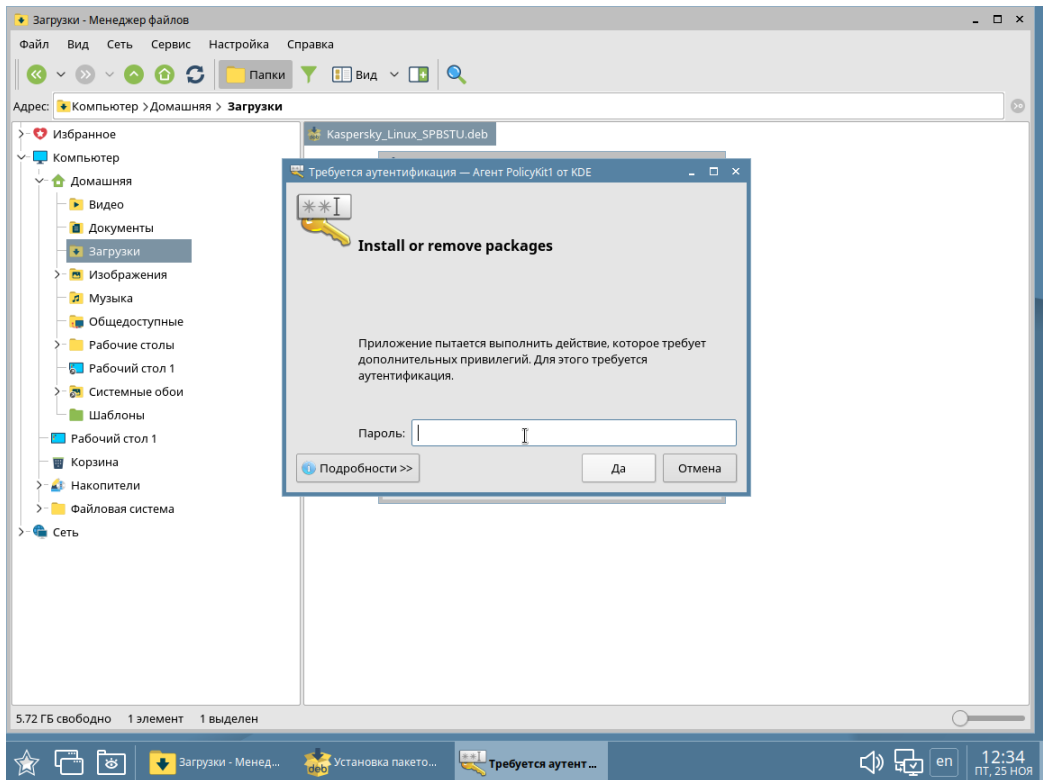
Загрузки - Менеджер файлов

Файл Вид Сеть Сервис Настройка Справка

Папки Вид

Адрес: Компьютер > Домашняя > Загрузки

Избранное
Компьютер
Домашняя
Видео
Документы
Загрузки
Изображения
Музыка
Общедоступные
Рабочие столы
Рабочий стол 1
Системные обои
Шаблоны
Рабочий стол 1
Корзина
Накопители
Файловая система
Сеть

Kaspersky_Linux_SPBSTU.deb

Требуется аутентификация — Агент PolicyKit1 от KDE

Install or remove packages

Приложение пытается выполнить действие, которое требует дополнительных привилегий. Для этого требуется аутентификация.

Пароль:

Подробности >>

Да

Отмена

5.72 ГБ свободно 1 элемент 1 выделен

Загрузки - Менед...
Установка пакето...
Требуется аутент...
en
12:34
ПТ, 25 НОЯ